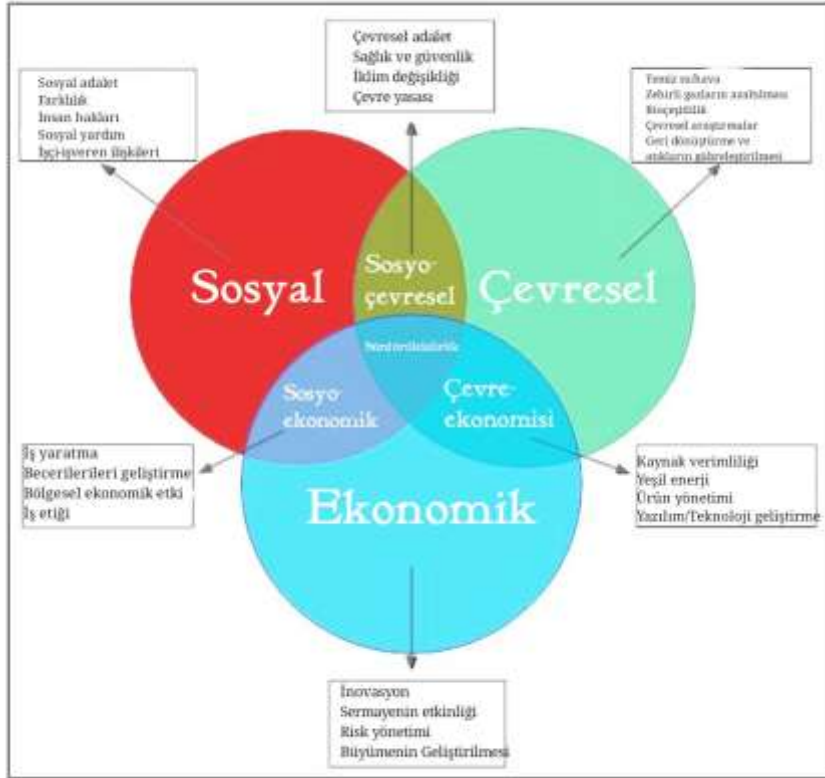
Çevresel adalet
Sağlık ve güvenlik
İklim değişikliği
Çevre yasası

Sosyal adalet
Farklılık
İnsan hakları
Sosyal yardım
İşçi-işveren ilişkileri

Temiz muhava
Zehirli gazların azaltılması
Biyoçeşitlilik
Çevresel araştırmalar
Geri dönüştürme ve atıkların güncelleştirilmesi

Sosyal

Sosyo-çevresel

Çevresel

Sürdürülebilirlik

Sosyo-ekonomik

Çevre-ekonomisi

İş yaratma
Becerilerileri geliştirme
Bölgesel ekonomik etki
İş etiği

Kaynak verimliliği
Yeşil enerji
Ürün yönetimi
Yazılım/Teknoloji geliştirme

Ekonomik

İnovasyon
Sermayenin etkinliği
Risk yönetimi
Büyümenin Geliştirilmesi